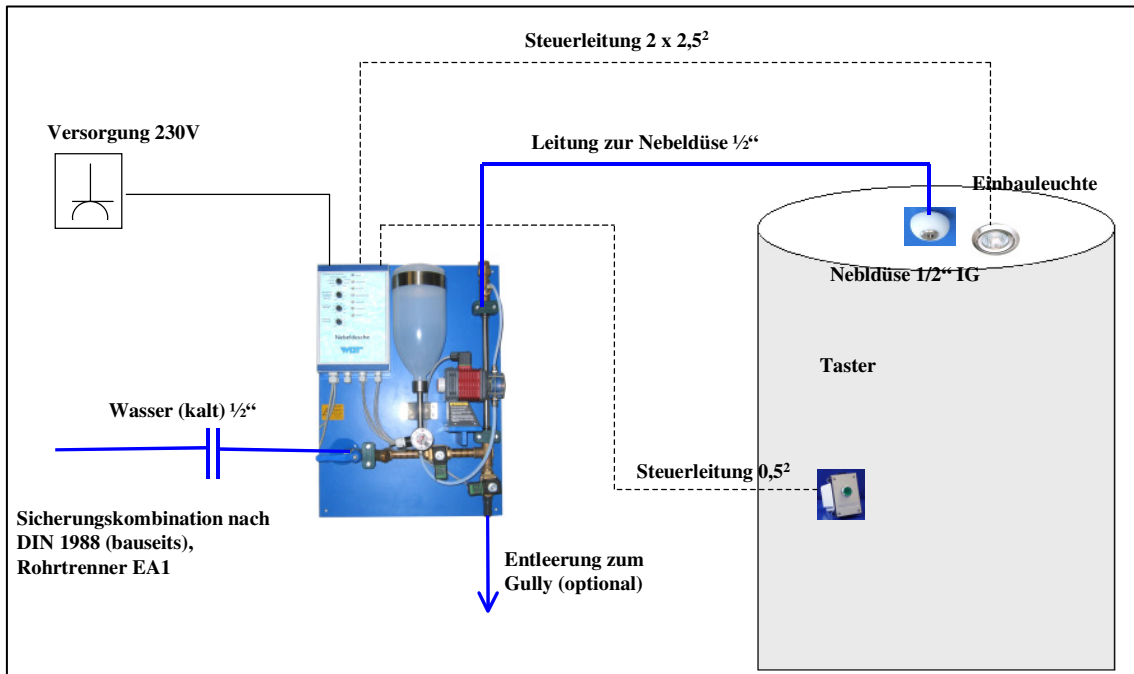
Steuerleitung 2 x 2,5²

Versorgung 230V

Leitung zur Nebeldüse ½"

Einbauleuchte

Nebldüse 1/2" IG

Nebeldusche

Taster

Wasser (kalt) ½"

Steuerleitung 0,5²

Sicherungskombination nach DIN 1988 (bauseits), Rohrtrenner EA1

Entleerung zum Gully (optional)